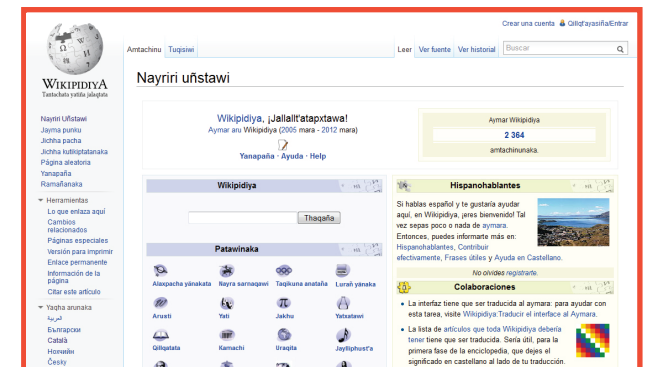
Crear una cuenta Qillqt'ayasiña/Entrar

WIKIPIDIYA
Tantachata yatiña jalaqtata

Amtachinu Tuqisiwi

Leer Ver fuente Ver historial Buscar

Nayriri uñstawi

Nayriri Uñstawi
Jayma punku
Jichha pacha
Jichha kutikipt'atanaka
Página aleatoria
Yanapaña
Ramañanaka

Herramientas
Lo que enlaza aquí
Cambios relacionados
Páginas especiales
Versión para imprimir
Enlace permanente
Información de la página
Citar este artículo

Yaqha arunaka
العربية
Български
Català
Нохчийн
Česky

Wikipidiya, ¡Jallallt'atapxtawa!
Aymar aru Wikipidiya (2005 mara - 2012 mara)
Yanapaña · Ayuda · Help

Aymar Wikipidiya
2 364
amtachinunaka.

Wikipidiya

Thaqaña

Patawinaka

Alaxpacha yänakata
Nayra sarnaqawi
Taqikuna anataña
Lurañ yänaka
Aruxti
Yati
Jakhu
Yatxatawi
Qillqatata
Kamachi
Uraqita
Jaylliphust'a

Hispanohablantes

Si hablas español y te gustaría ayudar aquí, en Wikipidiya, ¡eres bienvenido! Tal vez sepas poco o nada de aymara. Entonces, puedes informarte más en: Hispanohablantes, Contribuir efectivamente, Frases útiles y Ayuda en Castellano.

No olvides registrarte.

Colaboraciones

La interfaz tiene que ser traducida al aymara: para ayudar con esta tarea, visite Wikipidiya:Traducir el interface al Aymara.

La lista de artículos que toda Wikipidiya debería tener tiene que ser traducida. Sería útil, para la primera fase de la enciclopedia, que dejes el significado en castellano al lado de tu traducción.